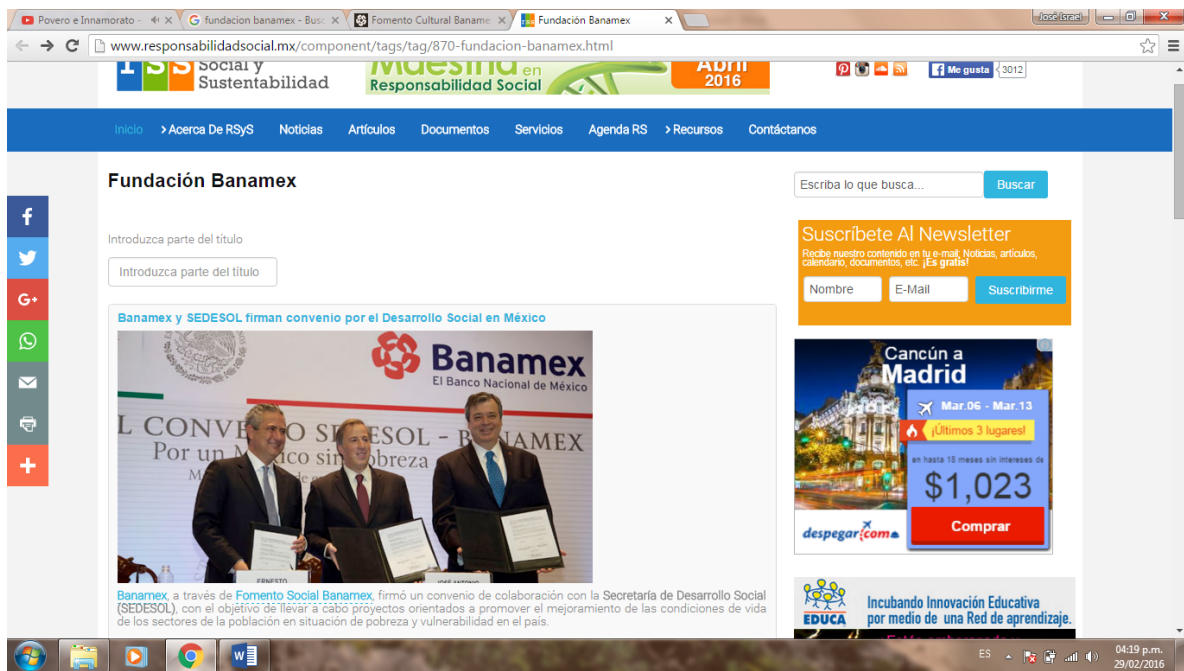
Povero e Innamorato - | fundacion banamex - Busc | Fomento Cultural Banam | Fundación Banamex

José Israel

www.responsabilidadsocial.mx/component/tags/tag/870-fundacion-banamex.html

Social y Sustentabilidad

Maestría en Responsabilidad Social

Abril 2016

Me gusta 3012

Inicio > Acerca De RSyS Noticias Artículos Documentos Servicios Agenda RS > Recursos Contáctanos

Fundación Banamex

Escriba lo que busca... Buscar

Suscríbete Al Newsletter

Recibe nuestro contenido en tu e-mail. Noticias, artículos, calendario, documentos, etc. ¡Es gratis!

Nombre E-Mail Suscribirme

Introduzca parte del título

Introduzca parte del título

Banamex y SEDESOL firman convenio por el Desarrollo Social en México

Banamex
El Banco Nacional de México

L CONVENIO SEDESOL - BANAMEX
Por un México sin pobreza

ERNESTO

JOSÉ ANTONIO

Cancún a Madrid

Mar.06 - Mar.13

¡Últimos 3 lugares!

en hasta 18 meses sin intereses de

$1,023

Comprar

despegar.com

Banamex, a través de Fomento Social Banamex, firmó un convenio de colaboración con la Secretaría de Desarrollo Social (SEDESOL), con el objetivo de llevar a cabo proyectos orientados a promover el mejoramiento de las condiciones de vida de los sectores de la población en situación de pobreza y vulnerabilidad en el país.

EDUCA

Incubando Innovación Educativa por medio de una Red de aprendizaje.

ES

04:19 p.m.
29/02/2016